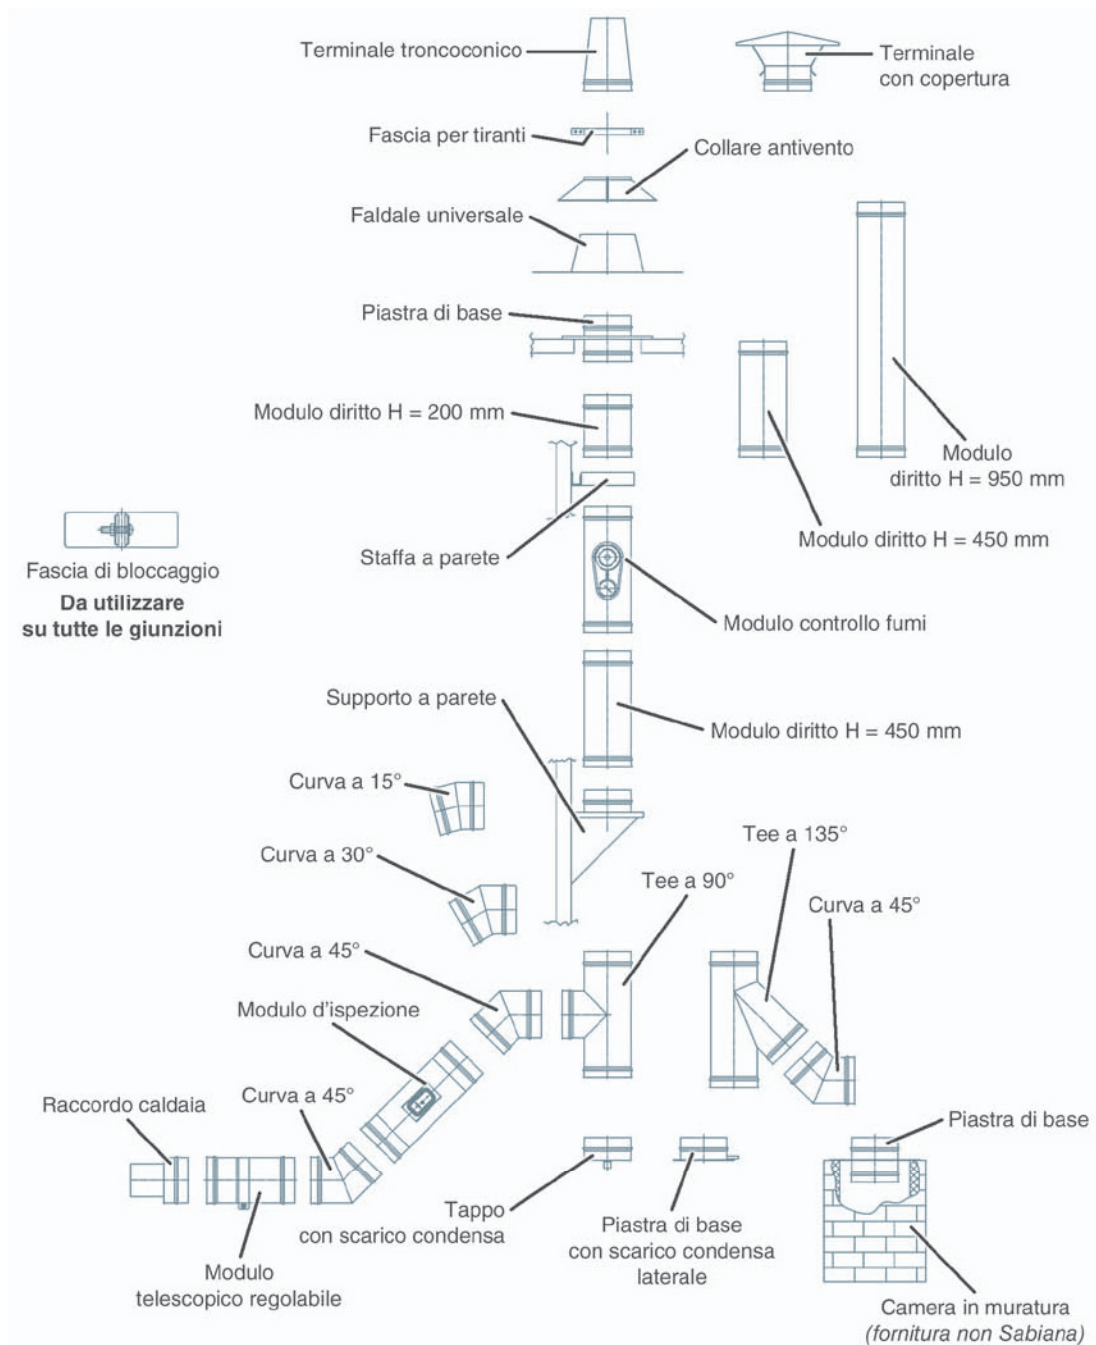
Terminale troncoconico

Terminale con copertura

Fascia per tiranti

Collare antivento

Faldale universale

Piastra di base

Modulo diritto H = 200 mm

Modulo diritto H = 950 mm

Modulo diritto H = 450 mm

Fascia di bloccaggio
**Da utilizzare su tutte le giunzioni**

Staffa a parete

Modulo controllo fumi

Supporto a parete

Modulo diritto H = 450 mm

Curva a 15°

Tee a 135°

Curva a 30°

Tee a 90°

Curva a 45°

Curva a 45°

Modulo d'ispezione

Raccordo caldaia

Curva a 45°

Piastra di base

Tappo con scarico condensa

Piastra di base con scarico condensa laterale

Modulo telescopico regolabile

Camera in muratura
*(fornitura non Sabiana)*